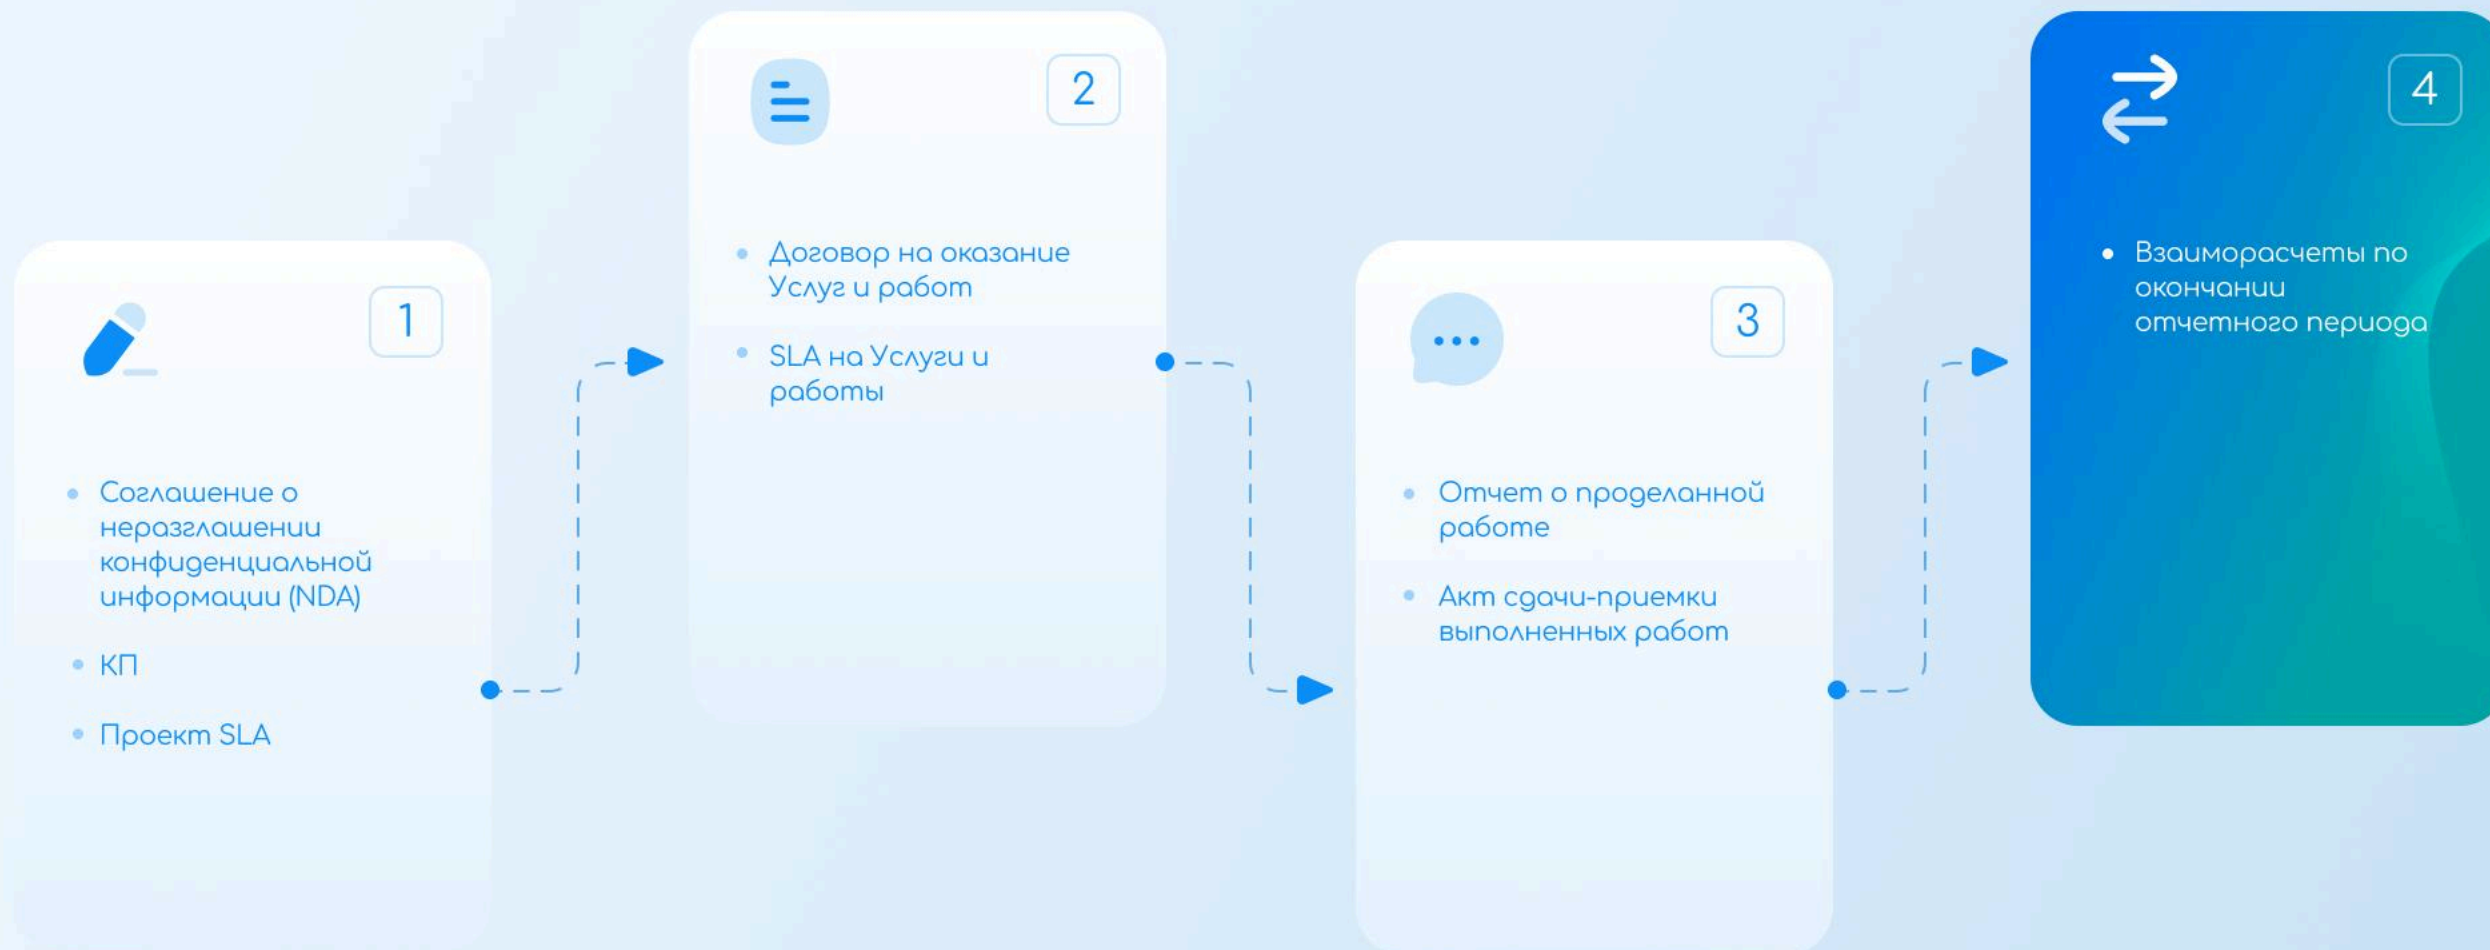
1

- Соглашение о неразглашении конфиденциальной информации (NDA)
- КП
- Проект SLA

2

- Договор на оказание Услуг и работ
- SLA на Услуги и работы

3

- Отчет о проделанной работе
- Акт сдачи-приемки выполненных работ

4

- Взаиморасчеты по окончании отчетного периода